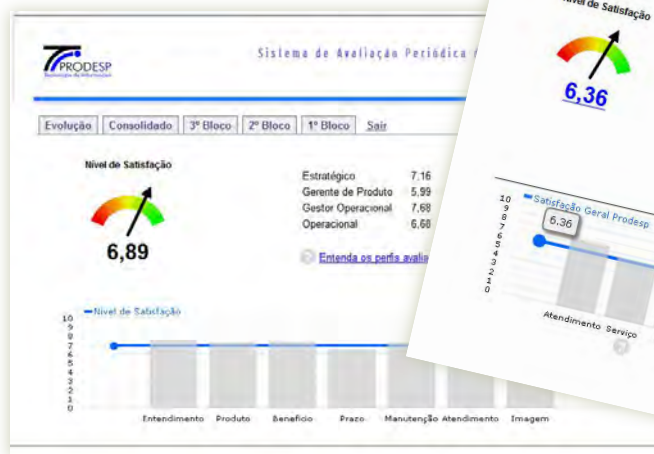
PRODESP
Tecnologia da Informação

Sistema de Avaliação Periódica

Evolução | Consolidado | 3º Bloco | 2º Bloco | 1º Bloco | Sair

Nível de Satisfação

6,89

| Estratégico | 7,16 |
|---|---|
| Gerente de Produto | 5,99 |
| Gestor Operacional | 7,68 |
| Operacional | 6,60 |

Entenda os perfis avalia

Nível de Satisfação

10 9 8 7 6 5 4 3 2 1 0

Entendimento Produto Benefício Prazo Manutenção Atendimento Imagem

Nível de Satisfação

6,36

Satisfação Geral Prodesp

6.36

10 9 8 7 6 5 4 3 2 1 0

Atendimento Serviço